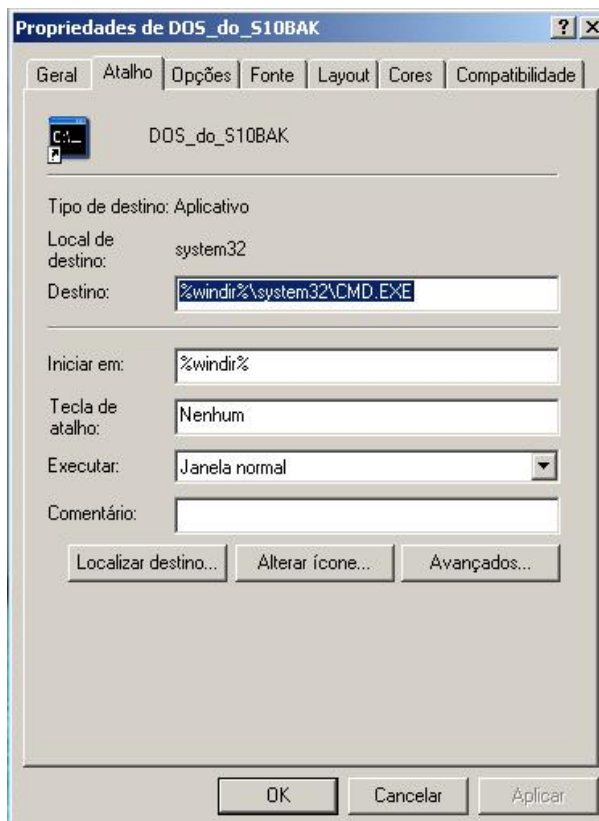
Propriedades de DOS_do_S10BAK ? X

Geral | Atalho | Opções | Fonte | Layout | Cores | Compatibilidade

C:\_

DOS_do_S10BAK

Tipo de destino: Aplicativo

Local de destino: system32

Destino: %windir%\system32\CMD.EXE

Iniciar em: %windir%

Tecla de atalho: Nenhum

Executar: Janela normal

Comentário:

Localizar destino... | Alterar ícone... | Avançados...

OK | Cancelar | Aplicar